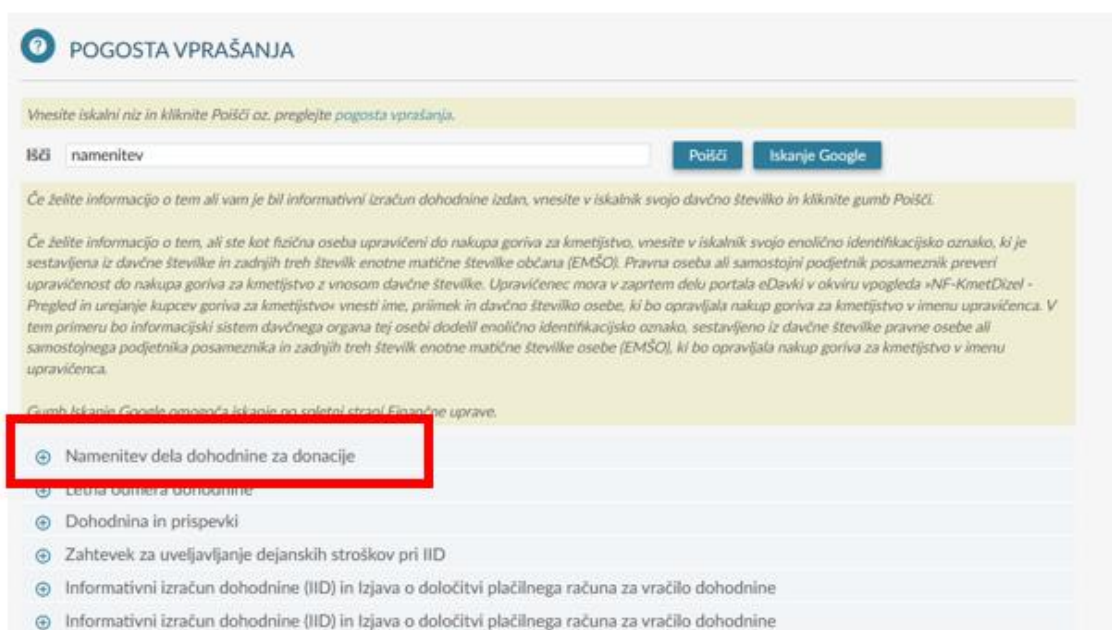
POGOSTA VPRAŠANJA

Vnesite iskalni niz in kliknite Poišči oz. preglejte pogosta vprašanja.

Išči namenitev

Poišči Iskanje Google

Če želite informacijo o tem ali vam je bil informativni izračun dohodnine izdan, vnesite v iskalnik svojo davčno številko in kliknite gumb Poišči.

Če želite informacijo o tem, ali ste kot fizična oseba upravičeni do nakupa goriva za kmetijstvo, vnesite v iskalnik svojo enolično identifikacijsko oznako, ki je sestavljena iz davčne številke in zadnjih treh številk enotne matične številke občana (EMŠO). Pravna oseba ali samostojni podjetnik posameznik preveri upravičenost do nakupa goriva za kmetijstvo z vnosom davčne številke. Upravičenec mora v zaprtem delu portala eDavki v okviru vpogleda »NF-KmetDizel - Pregled in urejanje kupcev goriva za kmetijstvo« vnesti ime, priimek in davčno številko osebe, ki bo opravljala nakup goriva za kmetijstvo v imenu upravičenca. V tem primeru bo informacijski sistem davčnega organa tej osebi dodelil enolično identifikacijsko oznako, sestavljeno iz davčne številke pravne osebe ali samostojnega podjetnika posameznika in zadnjih treh številk enotne matične številke osebe (EMŠO), ki bo opravljala nakup goriva za kmetijstvo v imenu upravičenca.

Gumb Iskanje Google omogoča iskanje po spletni strani Finančne uprave.

Namenitev dela dohodnine za donacije

Letna odmera dohodnine

Dohodnina in prispevki

Zahtevek za uveljavljanje dejanskih stroškov pri IID

Informativni izračun dohodnine (IID) in Izjava o določitvi plačilnega računa za vračilo dohodnine

Informativni izračun dohodnine (IID) in Izjava o določitvi plačilnega računa za vračilo dohodnine